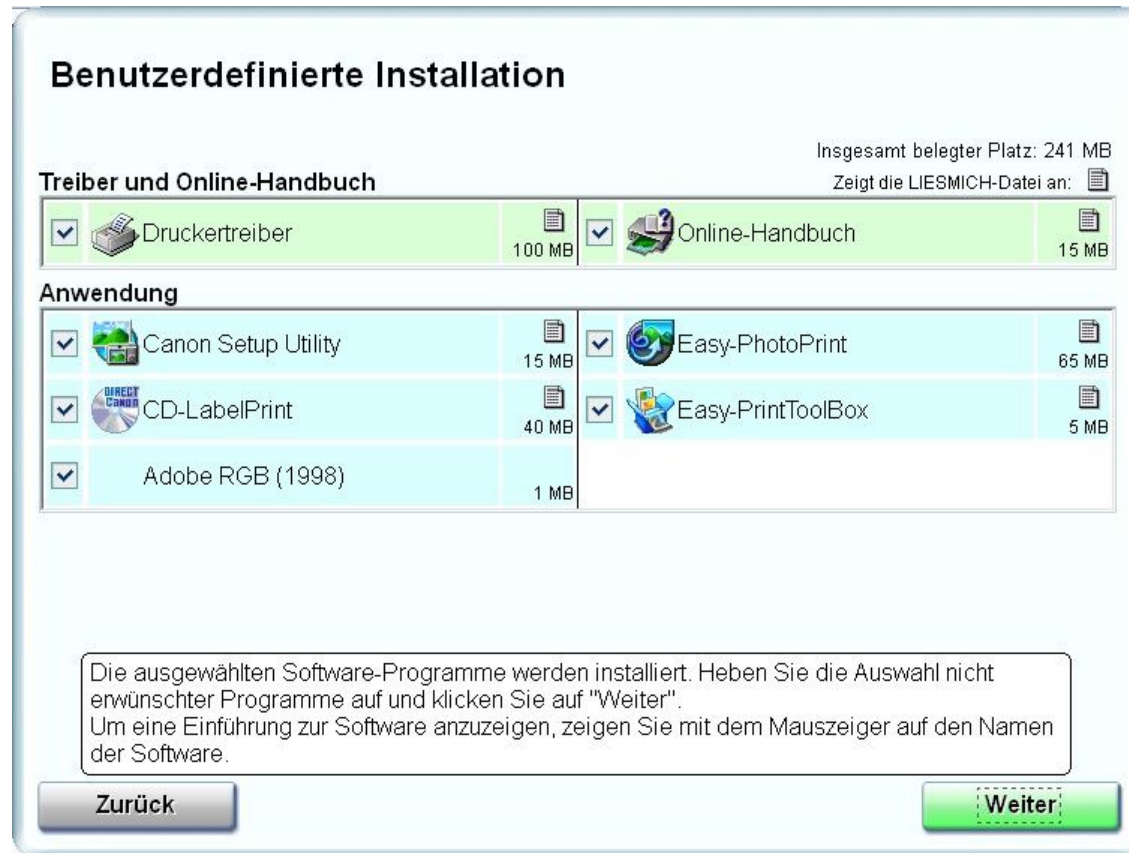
Benutzerdefinierte Installation

Insgesamt belegter Platz: 241 MB

Treiber und Online-Handbuch

Zeigt die LIESMICH-Datei an:

| Druckertreiber | 100 MB | Online-Handbuch | 15 MB |
|---|---|---|---|

Anwendung

| Canon Setup Utility | 15 MB | Easy-PhotoPrint | 65 MB |
|---|---|---|---|
| DIRECT Canon CD-LabelPrint | 40 MB | Easy-PrintToolBox | 5 MB |
| Adobe RGB (1998) | 1 MB | | |

Die ausgewählten Software-Programme werden installiert. Heben Sie die Auswahl nicht erwünschter Programme auf und klicken Sie auf "Weiter".
Um eine Einführung zur Software anzuzeigen, zeigen Sie mit dem Mauszeiger auf den Namen der Software.

Zurück

Weiter